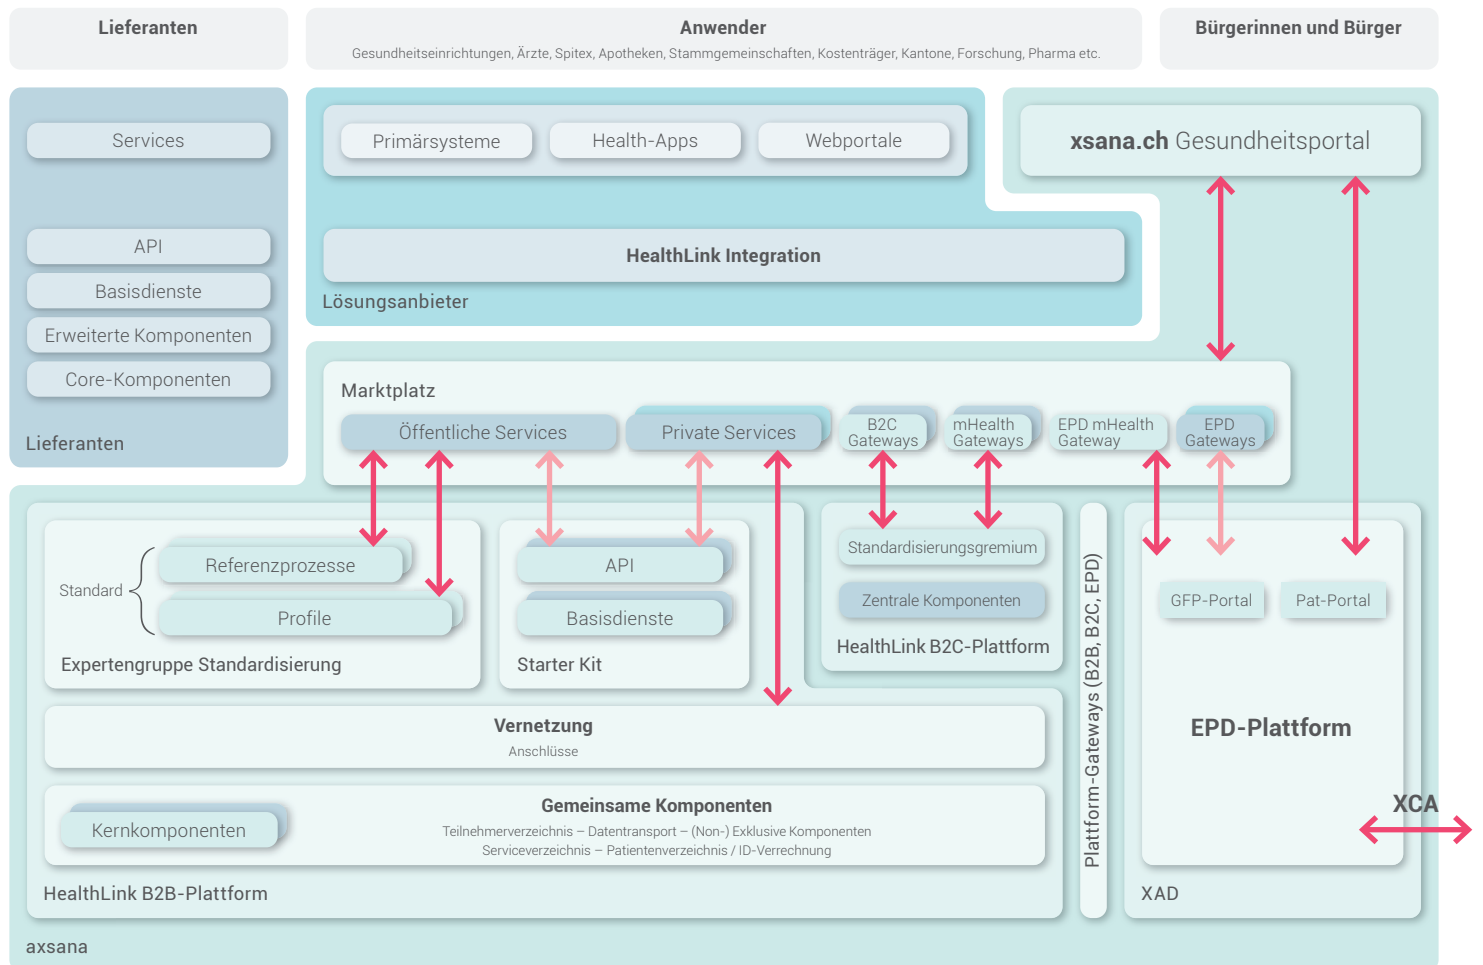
Lieferanten

Anwender
Gesundheitseinrichtungen, Ärzte, Spitex, Apotheken, Stammgemeinschaften, Kostenträger, Kantone, Forschung, Pharma etc.

Bürgerinnen und Bürger

Services

API

Basisdienste

Erweiterte Komponenten

Core-Komponenten

Lieferanten

Primärsysteme

Health-Apps

Webportale

HealthLink Integration

Lösungsanbieter

xsana.ch Gesundheitsportal

Marktplatz

Öffentliche Services

Private Services

B2C Gateways

mHealth Gateways

EPD mHealth Gateway

EPD Gateways

Standard

Referenzprozesse

Profile

Expertengruppe Standardisierung

API

Basisdienste

Starter Kit

Standardisierungsgremium

Zentrale Komponenten

HealthLink B2C-Plattform

Plattform-Gateways (B2B, B2C, EPD)

GFP-Portal

Pat-Portal

EPD-Plattform

XCA

Vernetzung
Anschlüsse

Kernkomponenten

Gemeinsame Komponenten
Teilnehmerverzeichnis – Datentransport – (Non-) Exklusive Komponenten
Serviceverzeichnis – Patientenverzeichnis / ID-Verrechnung

HealthLink B2B-Plattform

XAD

axsana